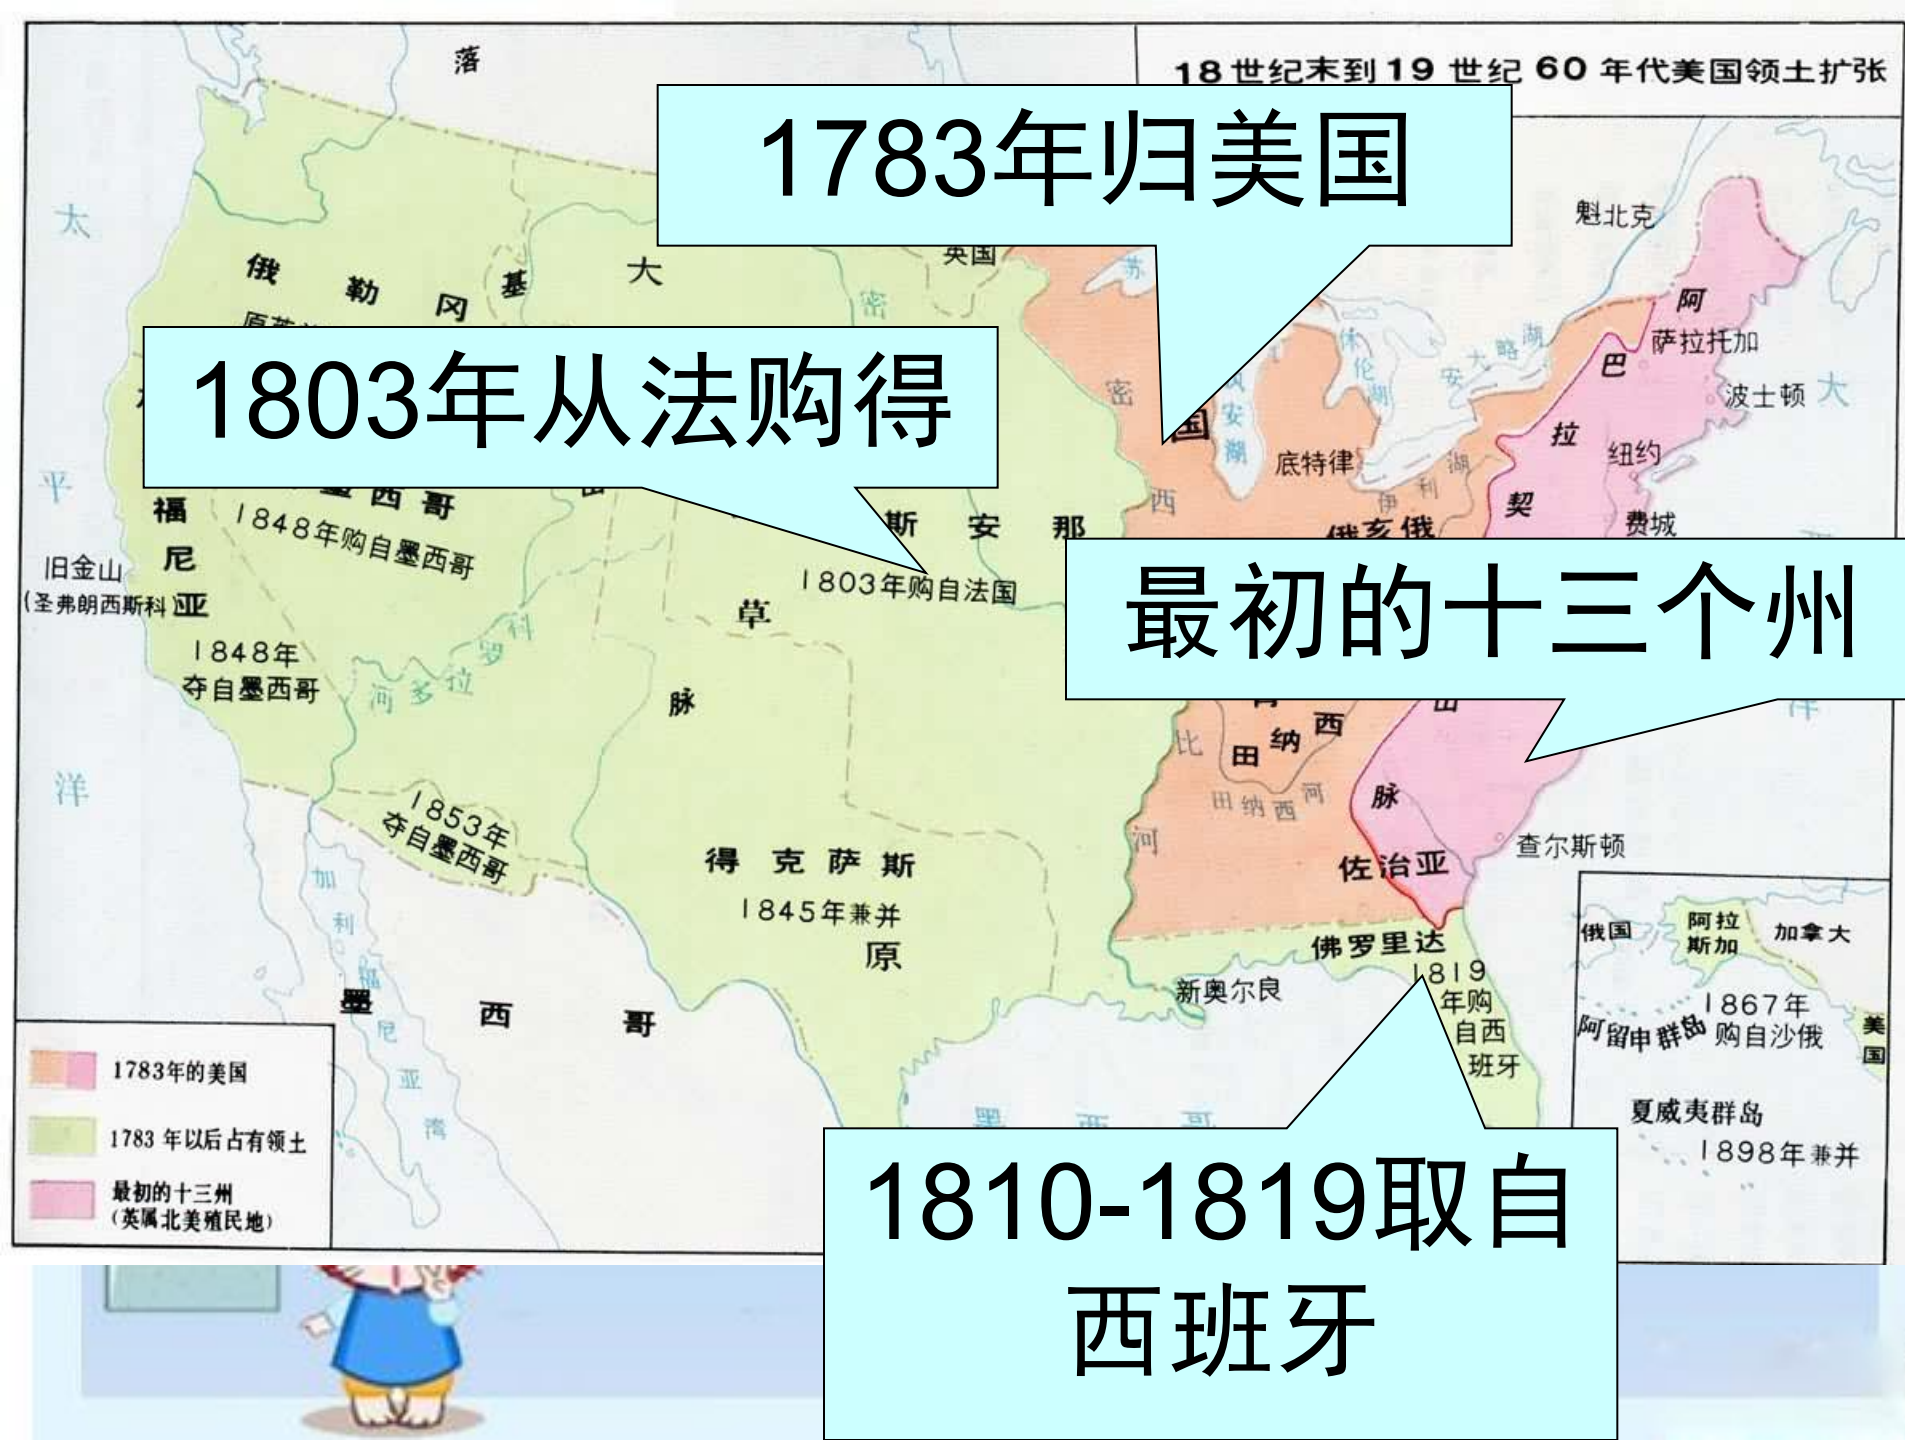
18世纪末到19世纪60年代美国领土扩张

1783年归美国

1803年从法购得

最初的十三个州

1810-1819取自西班牙

落

太

平

洋

俄

勒

冈

基

大

英国

密

苏

魁北克

阿

萨拉托加

巴

波士顿

大

拉

纽约

契

费城

底特律

密

西

俄亥俄

福

尼

亚

1848年购自墨西哥

斯

安

那

1803年购自法国

旧金山

(圣弗朗西斯科

草

1848年
夺自墨西哥

河

多

拉

罗

科

脉

纳

西

比

田

田纳西河

脉

河

1853年
夺自墨西哥

得

克

萨

斯

1845年兼并

原

佐治亚

查尔斯顿

加

利

福

尼

亚

湾

墨

西

哥

佛罗里达

1819年购自西班牙

新奥尔良

俄国

阿拉斯加

加拿大

1867年购自沙俄

阿留申群岛

美国

夏威夷群岛

1898年兼并

1783年的美国

1783年以后占有领土

最初的十三州
(英属北美殖民地)